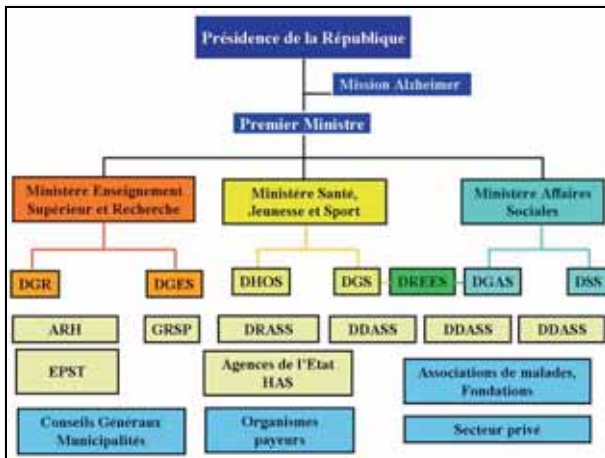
Présidence de la République

Mission Alzheimer

Premier Ministre

Ministère Enseignement Supérieur et Recherche

Ministère Santé, Jeunesse et Sport

Ministère Affaires Sociales

DGR

DGES

DHOS

DGS

DREES

DGAS

DSS

ARH

GRSP

DRASS

DDASS

DDASS

DDASS

EPST

Agences de l'Etat HAS

Associations de malades, Fondations

Conseils Généraux Municipalités

Organismes payeurs

Secteur privé